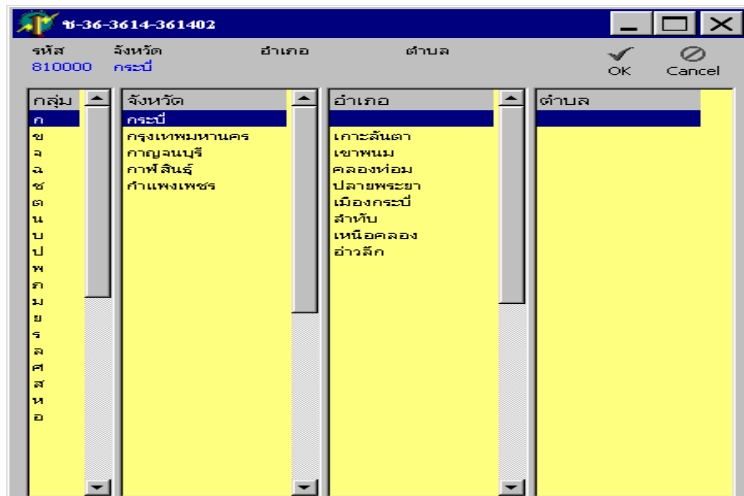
ช-36-3614-361402

รหัส 810000
จังหวัด กระบี่
อำเภอ
ตำบล
OK
Cancel

กลุ่ม
ก
ข
ฉ
ฉ
ช
ต
น
บ
ป
พ
ภ
ม
ย
ร
ล
ศ
ส
ห
อ

จังหวัด
กระบี่
กรุงเทพมหานคร
กาญจนบุรี
กาฬสินธุ์
กำแพงเพชร

อำเภอ
เกาะลันตา
เขาพนม
คลองท่อม
ปลายพระยา
เมืองกระบี่
ลำทับ
เหนือคลอง
อ่าวลึก

ตำบล